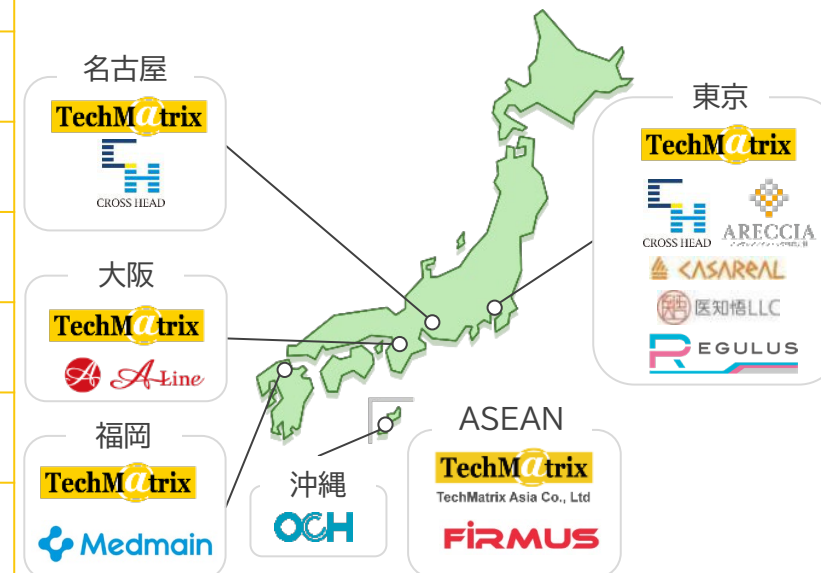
名古屋
TechM@trix
CROSS HEAD

大阪
TechM@trix
A-Line

福岡
TechM@trix
Medmain

沖縄
OCH

ASEAN
TechM@trix
TechMatrix Asia Co., Ltd
FIRMUS

東京
TechM@trix
CROSS HEAD
ARECCIA
CASAREAL
医知悟LLC
REGULUS